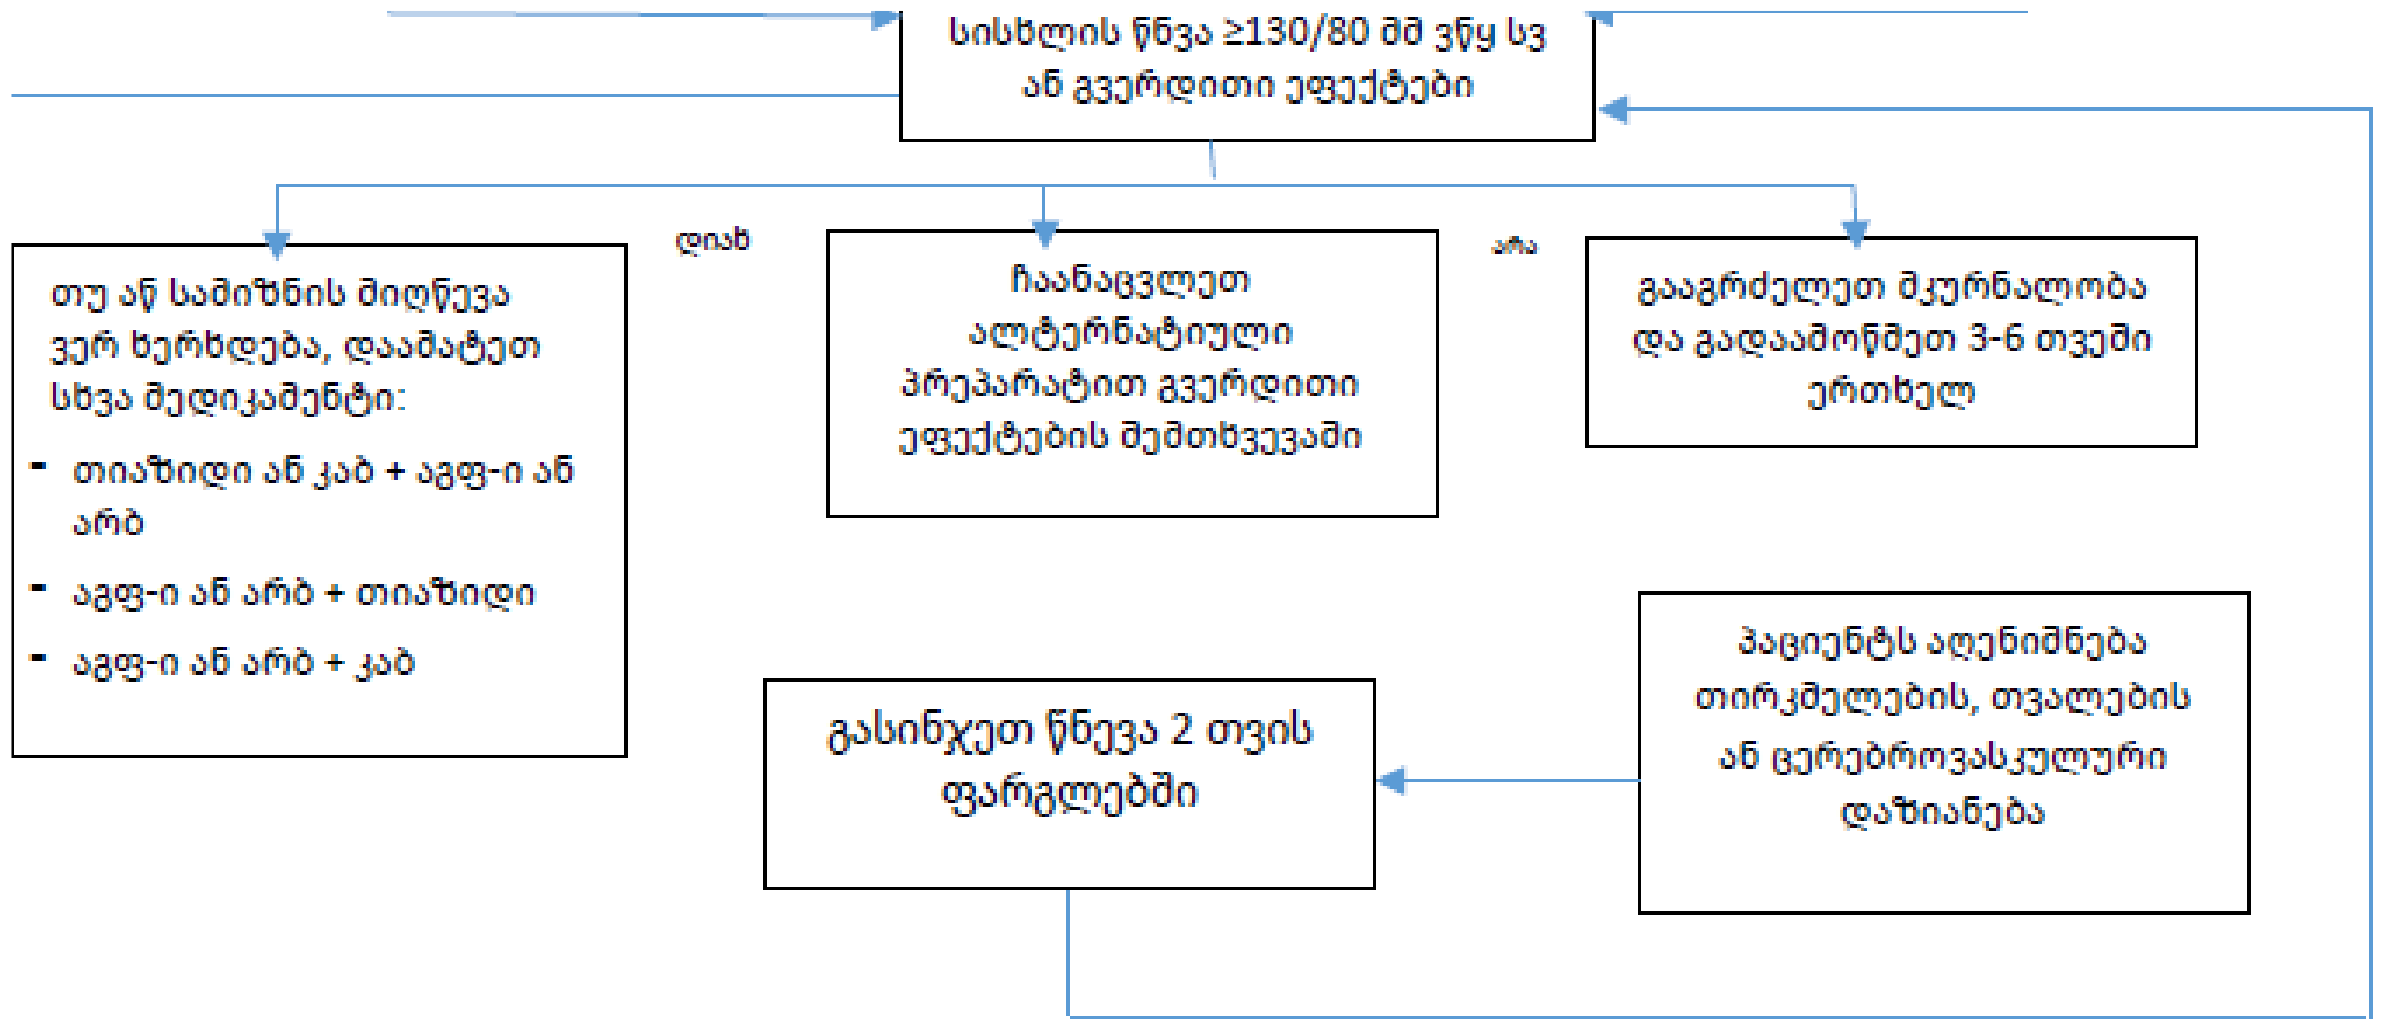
სისხლის წნევა ≥130/80 მმ ვწყ სვ ან გვერდითი ეფექტები

დიახ

არა

თუ აწ სამიზნის მიღწევა ვერ ხერხდება, დაამატეთ სხვა მედიკამენტი:
- თიაზიდი ან კაბ + აგფ-ი ან არბ
- აგფ-ი ან არბ + თიაზიდი
- აგფ-ი ან არბ + კაბ

ჩაანაცვლეთ ალტერნატიული პრეპარატით გვერდითი ეფექტების შემთხვევაში

გააგრძელეთ მკურნალობა და გადაამოწმეთ 3-6 თვეში ერთხელ

პაციენტს აღენიშნება თირკმელების, თვალების ან ცერებროვასკულური დაზიანება

გასინჯეთ წნევა 2 თვის ფარგლებში